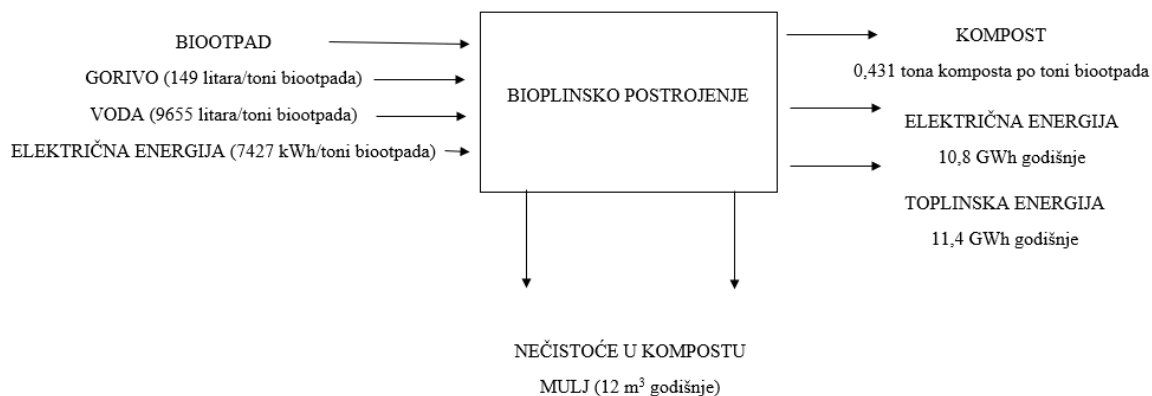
BIOOTPAD

GORIVO (149 litara/toni biootpada)

VODA (9655 litara/toni biootpada)

ELEKTRIČNA ENERGIJA (7427 kWh/toni biootpada)

BIOPLINSKO POSTROJENJE

KOMPOST

0,431 tona komposta po toni biootpada

ELEKTRIČNA ENERGIJA

10,8 GWh godišnje

TOPLINSKA ENERGIJA

11,4 GWh godišnje

NEČISTOĆE U KOMPOSTU

MULJ (12 $m^3$ godišnje)